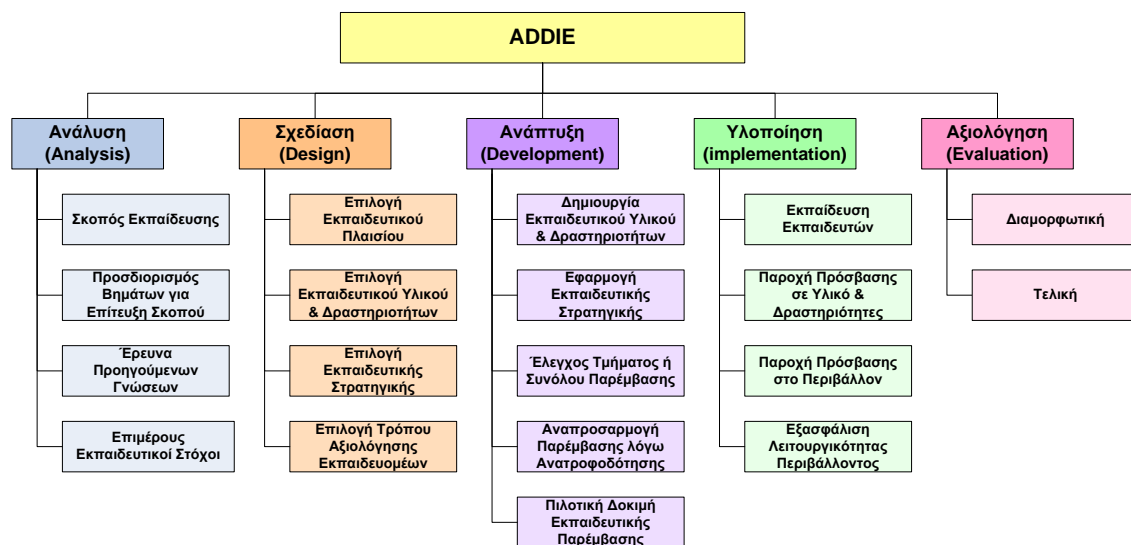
ADDIE

Ανάλυση (Analysis)

Σκοπός Εκπαίδευσης

Προσδιορισμός Βημάτων για Επίτευξη Σκοπού

Έρευνα Προηγούμενων Γνώσεων

Επιμέρους Εκπαιδευτικοί Στόχοι

Σχεδίαση (Design)

Επιλογή Εκπαιδευτικού Πλαισίου

Επιλογή Εκπαιδευτικού Υλικού & Δραστηριοτήτων

Επιλογή Εκπαιδευτικής Στρατηγικής

Επιλογή Τρόπου Αξιολόγησης Εκπαιδευομένων

Ανάπτυξη (Development)

Δημιουργία Εκπαιδευτικού Υλικού & Δραστηριοτήτων

Εφαρμογή Εκπαιδευτικής Στρατηγικής

Έλεγχος Τμήματος ή Συνόλου Παρέμβασης

Αναπροσαρμογή Παρέμβασης λόγω Ανατροφοδότησης

Πιλοτική Δοκιμή Εκπαιδευτικής Παρέμβασης

Υλοποίηση (implementation)

Εκπαίδευση Εκπαιδευτών

Παροχή Πρόσβασης σε Υλικό & Δραστηριότητες

Παροχή Πρόσβασης στο Περιβάλλον

Εξασφάλιση Λειτουργικότητας Περιβάλλοντος

Αξιολόγηση (Evaluation)

Διαμορφωτική

Τελική